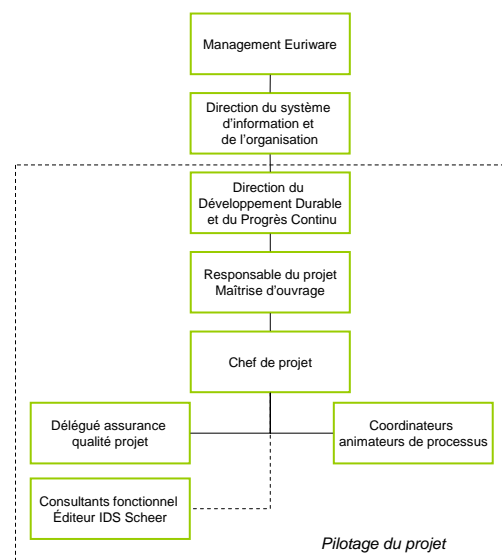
Management Euriware

Direction du système d'information et de l'organisation

Direction du Développement Durable et du Progrès Continu

Responsable du projet Maîtrise d'ouvrage

Chef de projet

Délégué assurance qualité projet

Coordinateurs animateurs de processus

Consultants fonctionnel Éditeur IDS Scheer

Pilotage du projet